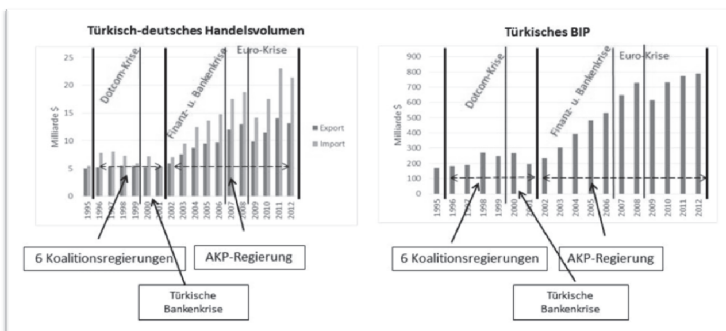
Türkisch-deutsches Handelsvolumen

25
20
15
10
5
0

Milliarde $

Dotcom-Krise

Finanz- u. Bankenkrise

Euro-Krise

Export
Import

1995
1996
1997
1998
1999
2000
2001
2002
2003
2004
2005
2006
2007
2008
2009
2010
2011
2012

6 Koalitionsregierungen

AKP-Regierung

Türkische Bankenkrise

Türkisches BIP

900
800
700
600
500
400
300
200
100
0

Milliarde $

Dotcom-Krise

Finanz- u. Bankenkrise

Euro-Krise

1995
1996
1997
1998
1999
2000
2001
2002
2003
2004
2005
2006
2007
2008
2009
2010
2011
2012

6 Koalitionsregierungen

AKP-Regierung

Türkische Bankenkrise